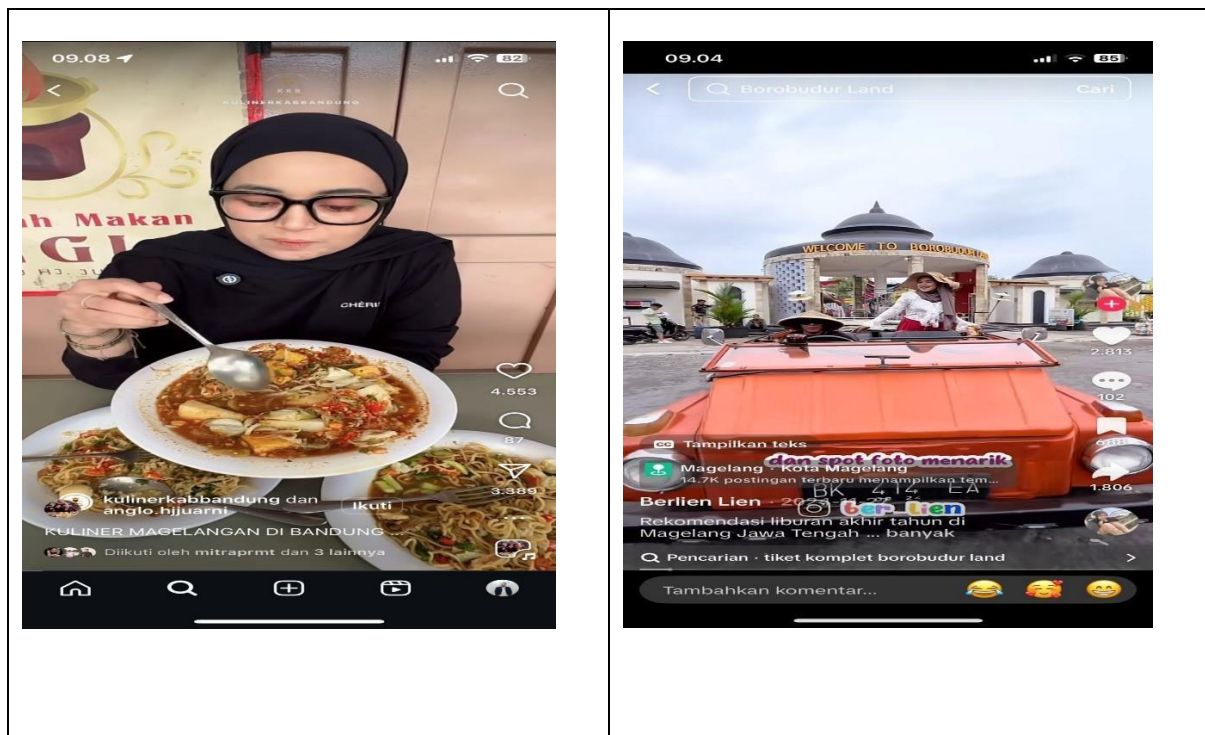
09.08

KKB KULINERKABBANDUNG

h Makan

AGI

CHÉRI

4.553

87

3.389

kulinerkabbandung dan anglo.hjjuarni

Ikuti

KULINER MAGELANGAN DI BANDUNG ...

Diikuti oleh mitraprmt dan 3 lainnya

09.04

Borobudur Land

Cari

WELCOME TO BOROBUDUR

2.813

102

1.806

Tampilkan teks

dan spot foto menarik

Magelang · Kota Magelang

14.7K postingan terbaru menampilkan tem...

BK 414 EA

Berlien Lien · 2024-

ber_lien

Rekomendasi liburan akhir tahun di Magelang Jawa Tengah ... banyak

Pencarian · tiket komplet borobudur land

Tambahkan komentar...